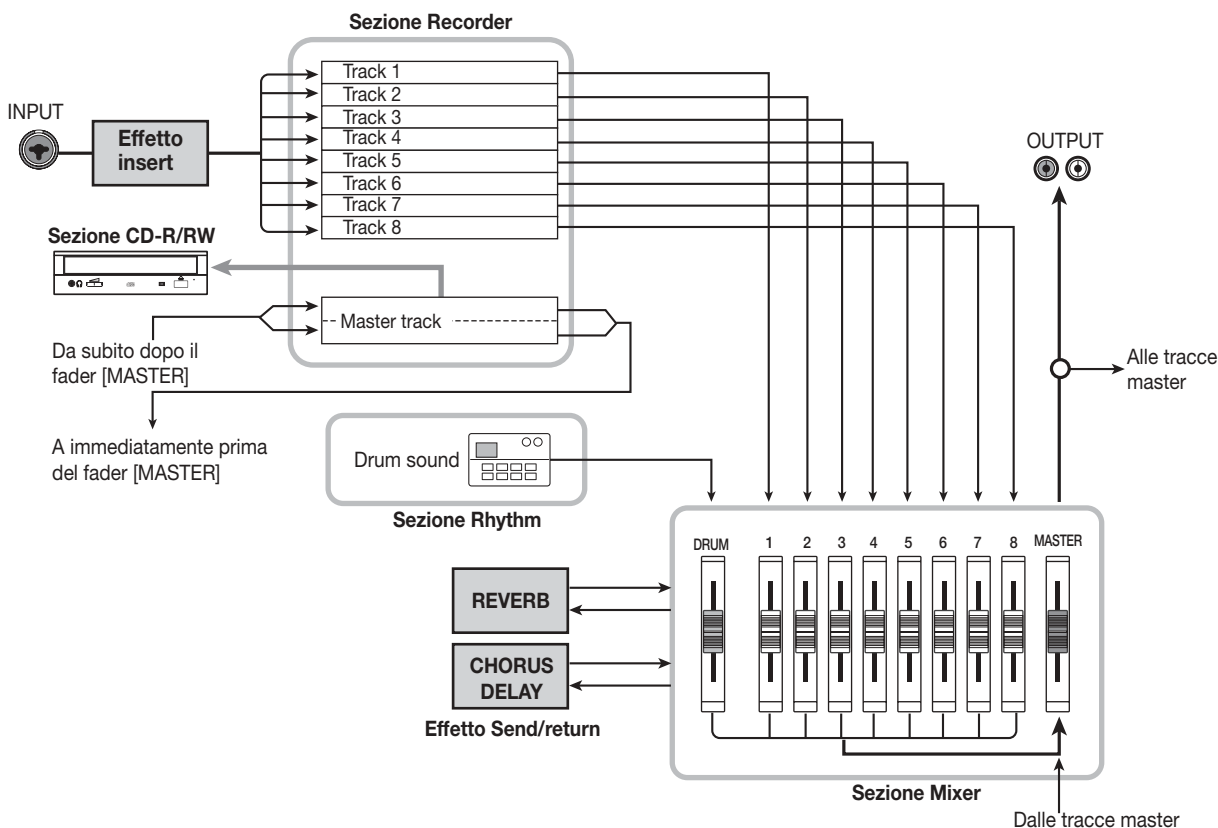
Sezione Recorder

INPUT

Effetto insert

Track 1
Track 2
Track 3
Track 4
Track 5
Track 6
Track 7
Track 8

OUTPUT

Sezione CD-R/RW

Master track

Da subito dopo il fader [MASTER]

Alle tracce master

A immediatamente prima del fader [MASTER]

Drum sound

Sezione Rhythm

DRUM 1 2 3 4 5 6 7 8 MASTER

REVERB

CHORUS DELAY

Effetto Send/return

Sezione Mixer

Dalle tracce master